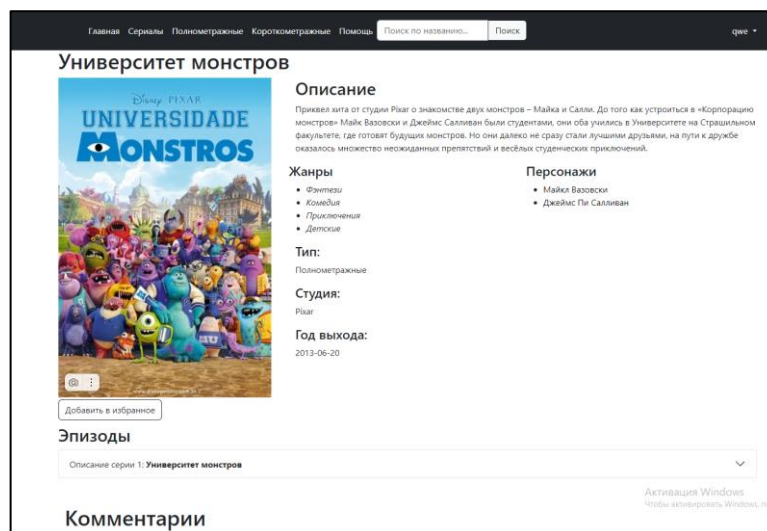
Главная Сериалы Полнометражные Короткометражные Помощь Поиск по названию... Поиск qwe

Университет монстров

Disney PIXAR
UNIVERSIDADE
MONSTROS

Добавить в избранное

Описание

Приквел хита от студии Pixar о знакомстве двух монстров – Майка и Салли. До того как устроиться в «Корпорацию монстров» Майк Вазовски и Джеймс Салливан были студентами, они оба учились в Университете на Страшильном факультете, где готовят будущих монстров. Но они далеко не сразу стали лучшими друзьями, на пути к дружбе оказалось множество неожиданных препятствий и весёлых студенческих приключений.

Жанры
- Фэнтези
- Комедия
- Приключения
- Детские

Персонажи
- Майкл Вазовски
- Джеймс Пи Салливан

Тип:
Полнометражные

Студия:
Pixar

Год выхода:
2013-06-20

Эпизоды

Описание серии 1: Университет монстров

Активация Windows
Чтобы активировать Windows, п

Комментарии